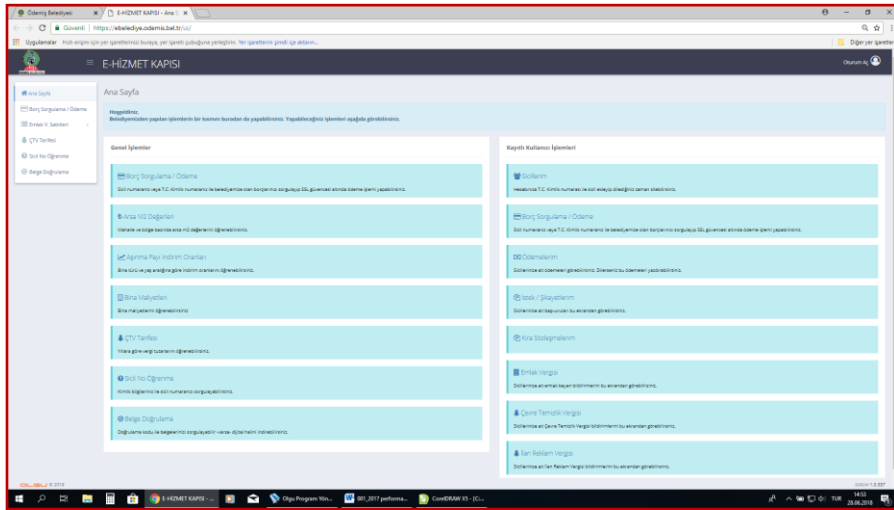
Ödemiş Belediyesi | E-HİZMET KAPISI - Ana S

Güvenli | https://ebelediye.odemis.bel.tr/ui/

Uygulamalar Hızlı erişim için yer işaretlerinizi buraya, yer işareti çubuğuna yerleştirin. Yer işaretlerini şimdi içe aktarın... Diğer yer işaretleri

E-HİZMET KAPISI

Oturum Aç

Ana Sayfa
Borç Sorgulama / Ödeme
Emlak V. Sabitleri
ÇTV Tarifesi
Sicil No Öğrenme
Belge Doğrulama

Ana Sayfa

Hoşgeldiniz,
Belediyemizden yapılan işlemlerin bir kısmını buradan da yapabilirsiniz. Yapabileceğiniz işlemleri aşağıda görebilirsiniz.

Genel İşlemler

Borç Sorgulama / Ödeme
Sicil numaranız veya T.C. Kimlik numaranız ile belediyemize olan borçlarınızı sorgulayıp SSL güvencesi altında ödeme işlemi yapabilirsiniz.

Arsa M2 Değerleri
Mahalle ve bölge bazında arsa m2 değerlerini öğrenebilirsiniz.

Aşınma Payı İndirim Oranları
Bina türü ve yaş aralığına göre indirim oranlarını öğrenebilirsiniz.

Bina Maliyetleri
Bina maliyetlerini öğrenebilirsiniz.

ÇTV Tarifesi
Yıllara göre vergi tutarlarını öğrenebilirsiniz.

Sicil No Öğrenme
Kimlik bilgileriniz ile sicil numaranızı sorgulayabilirsiniz.

Belge Doğrulama
Doğrulama kodu ile belgelerinizi sorgulayabilir -varsa- dijital halini indirebilirsiniz.

Kayıtlı Kullanıcı İşlemleri

Sicillerim
Hesabınıza T.C. Kimlik numarası ile sicil ekleyip dilediğiniz zaman silebilirsiniz.

Borç Sorgulama / Ödeme
Sicil numaranız veya T.C. Kimlik numaranız ile belediyemize olan borçlarınızı sorgulayıp SSL güvencesi altında ödeme işlemi yapabilirsiniz.

Ödemelerim
Sicillerinize ait ödemeleri görebilirsiniz. Dilerseniz bu ödemeleri yazdırabilirsiniz.

İstek / Şikayetlerim
Sicillerinize ait başvuruları bu ekrandan görebilirsiniz.

Kira Sözleşmelerim

Emlak Vergisi
Sicillerinize ait emlak beyan bildirimlerini bu ekrandan görebilirsiniz.

Çevre Temizlik Vergisi
Sicillerinize ait Çevre Temizlik Vergisi bildirimlerini bu ekrandan görebilirsiniz.

İlan Reklam Vergisi
Sicillerinize ait İlan Reklam Vergisi bildirimlerini bu ekrandan görebilirsiniz.

© 2018

E-HİZMET KAPISI - ... | Olgu Program Yön... | 001_2017 performa... | CorelDRAW X5 - [C...

TUR 14:53 28.06.2018